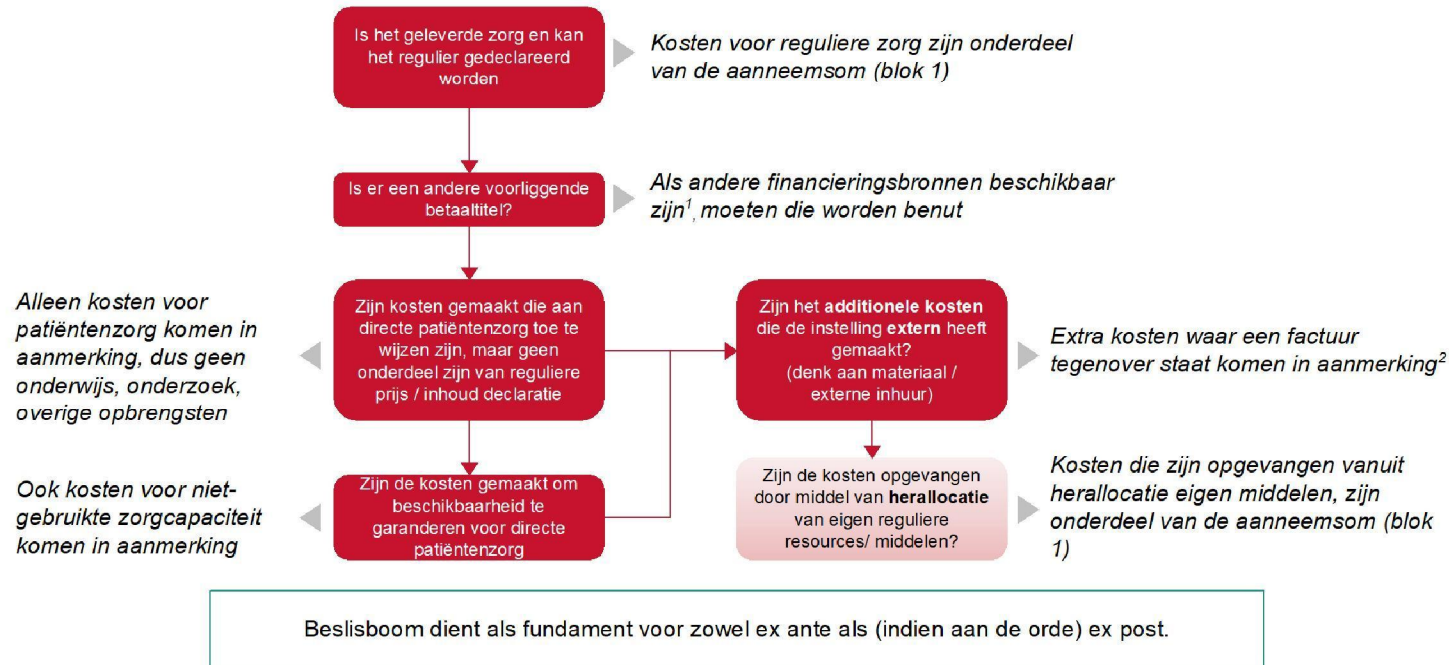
Is het geleverde zorg en kan het regulier gedeclareerd worden

Kosten voor reguliere zorg zijn onderdeel van de aanneemsom (blok 1)

Is er een andere voorliggende betaaltitel?

Als andere financieringsbronnen beschikbaar zijn$^1$, moeten die worden benut

Alleen kosten voor patiëntenzorg komen in aanmerking, dus geen onderwijs, onderzoek, overige opbrengsten

Zijn kosten gemaakt die aan directe patiëntenzorg toe te wijzen zijn, maar geen onderdeel zijn van reguliere prijs / inhoud declaratie

Zijn het **additionele kosten** die de instelling **extern** heeft gemaakt? (denk aan materiaal / externe inhuur)

Extra kosten waar een factuur tegenover staat komen in aanmerking$^2$

Ook kosten voor niet-gebruikte zorgcapaciteit komen in aanmerking

Zijn de kosten gemaakt om beschikbaarheid te garanderen voor directe patiëntenzorg

Zijn de kosten opgevangen door middel van **herallocatie** van eigen reguliere resources/ middelen?

Kosten die zijn opgevangen vanuit herallocatie eigen middelen, zijn onderdeel van de aanneemsom (blok 1)

Beslisboom dient als fundament voor zowel ex ante als (indien aan de orde) ex post.